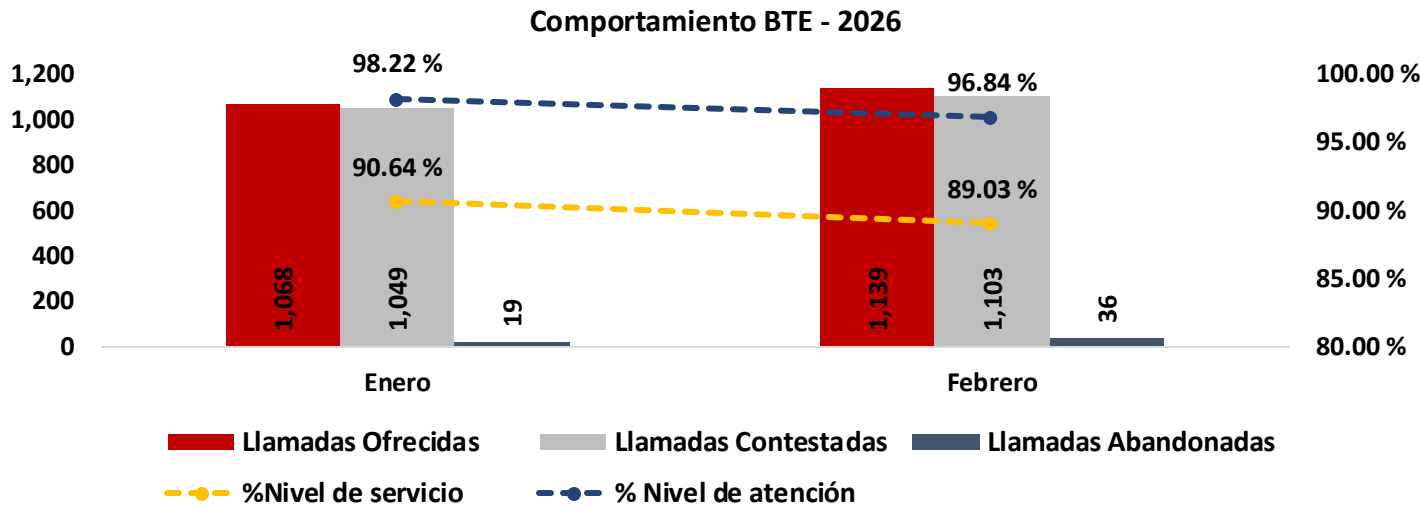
Comportamiento BTE - 2026

1,200
1,000
800
600
400
200
0

100.00 %
95.00 %
90.00 %
85.00 %
80.00 %

98.22 %
90.64 %
1,068
1,049
19
Enero

96.84 %
89.03 %
1,139
1,103
36
Febrero

Llamadas Ofrecidas
Llamadas Contestadas
Llamadas Abandonadas
%Nivel de servicio
% Nivel de atención